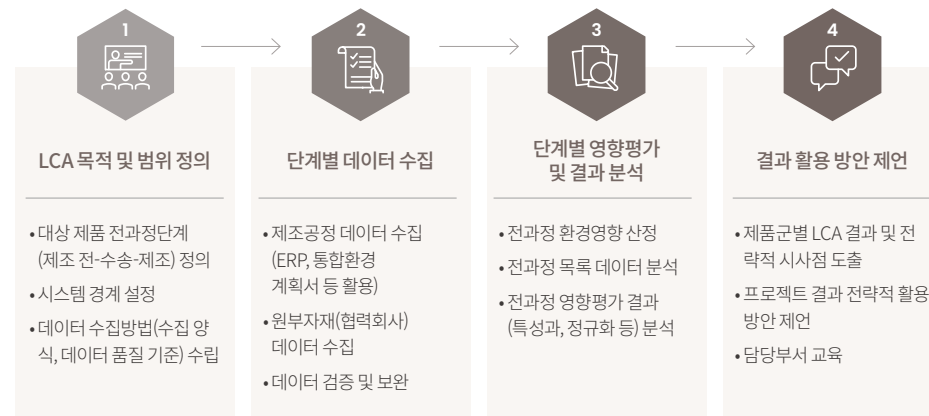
1

LCA 목적 및 범위 정의

• 대상 제품 전과정단계 (제조 전-수송-제조) 정의
• 시스템 경계 설정
• 데이터 수집방법(수집 양식, 데이터 품질 기준) 수립

2

단계별 데이터 수집

• 제조공정 데이터 수집 (ERP, 통합환경 계획서 등 활용)
• 원부자재(협력회사) 데이터 수집
• 데이터 검증 및 보완

3

단계별 영향평가 및 결과 분석

• 전과정 환경영향 산정
• 전과정 목록 데이터 분석
• 전과정 영향평가 결과 (특성과, 정규화 등) 분석

4

결과 활용 방안 제언

• 제품군별 LCA 결과 및 전략적 시사점 도출
• 프로젝트 결과 전략적 활용 방안 제언
• 담당부서 교육